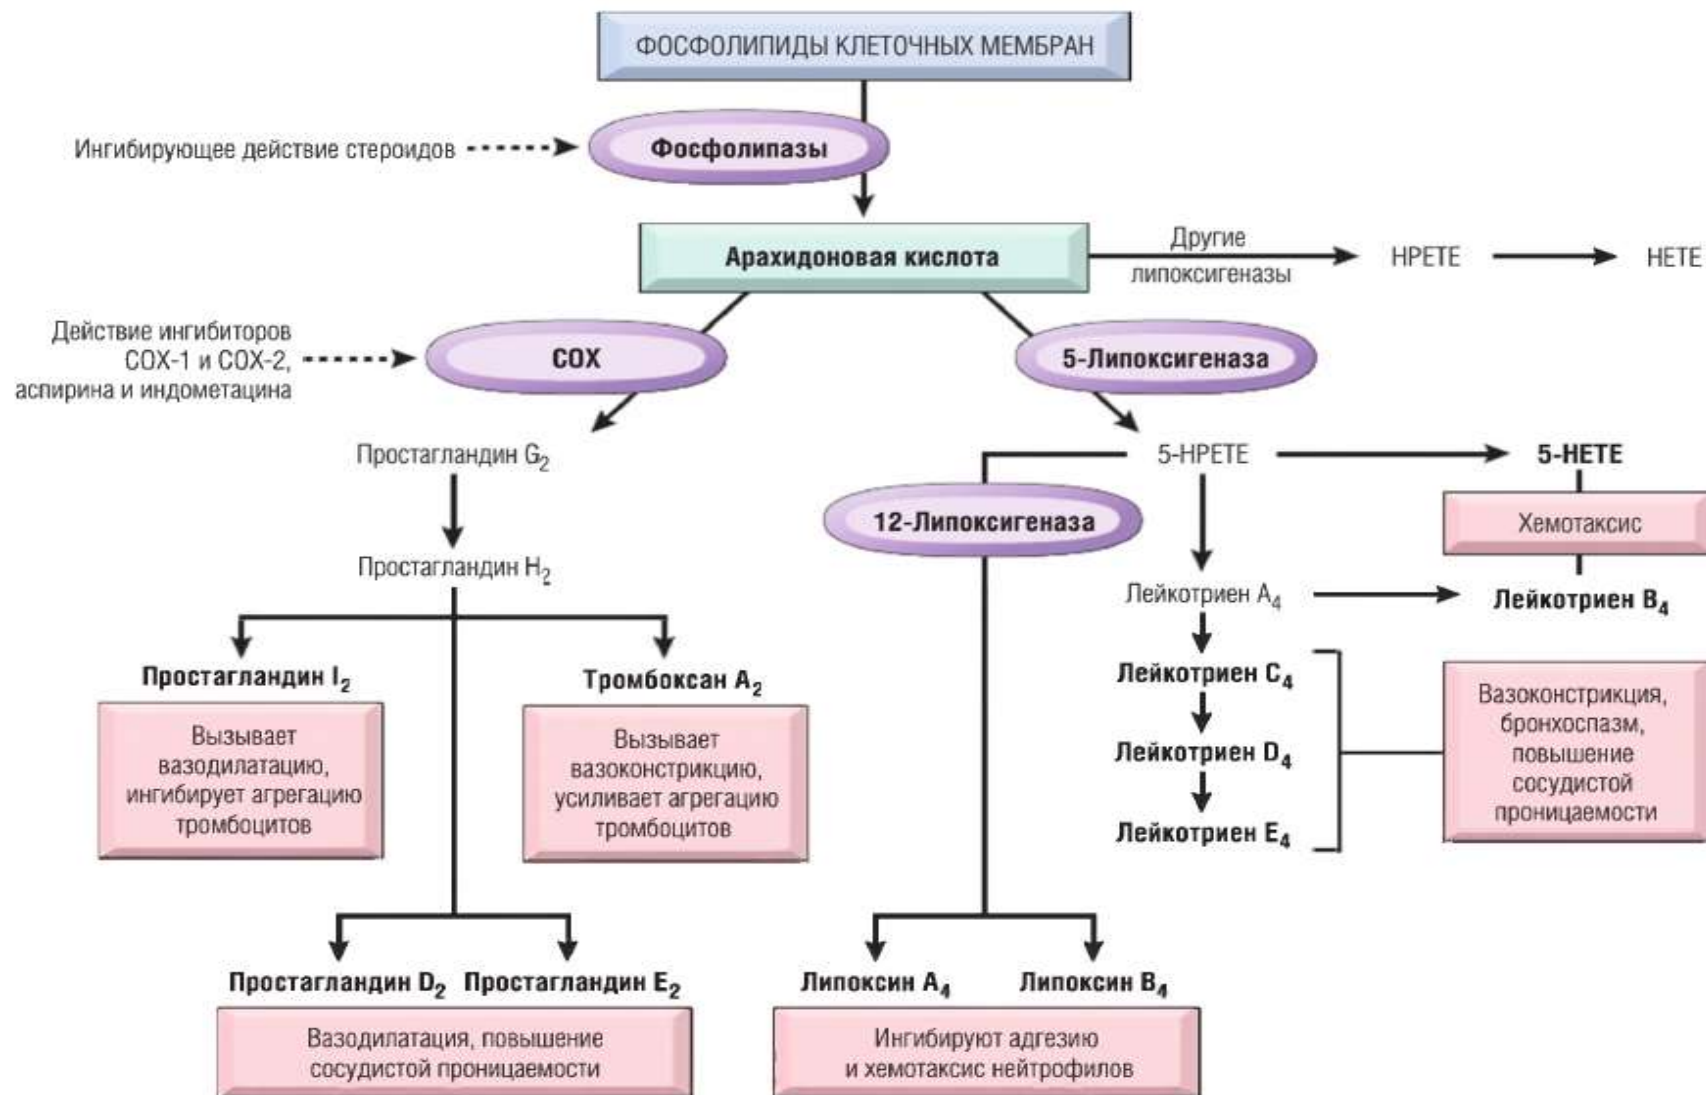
ФОСФОЛИПИДЫ КЛЕТОЧНЫХ МЕМБРАН

Ингибирующее действие стероидов

Фосфолипазы

Арахидоновая кислота

Другие липоксигеназы

HPETE

HETE

Действие ингибиторов COX-1 и COX-2, аспирина и индометацина

COX

5-Липоксигеназа

Простагландин $G_2$

5-HPETE

5-HETE

12-Липоксигеназа

Хемотаксис

Простагландин $H_2$

Лейкотриен $A_4$

Лейкотриен $B_4$

Простагландин $I_2$

Вызывает вазодилатацию, ингибирует агрегацию тромбоцитов

Тромбоксан $A_2$

Вызывает вазоконстрикцию, усиливает агрегацию тромбоцитов

Лейкотриен $C_4$

Лейкотриен $D_4$

Лейкотриен $E_4$

Вазоконстрикция, бронхоспазм, повышение сосудистой проницаемости

Простагландин $D_2$

Простагландин $E_2$

Вазодилатация, повышение сосудистой проницаемости

Липоксин $A_4$

Липоксин $B_4$

Ингибируют адгезию и хемотаксис нейтрофилов